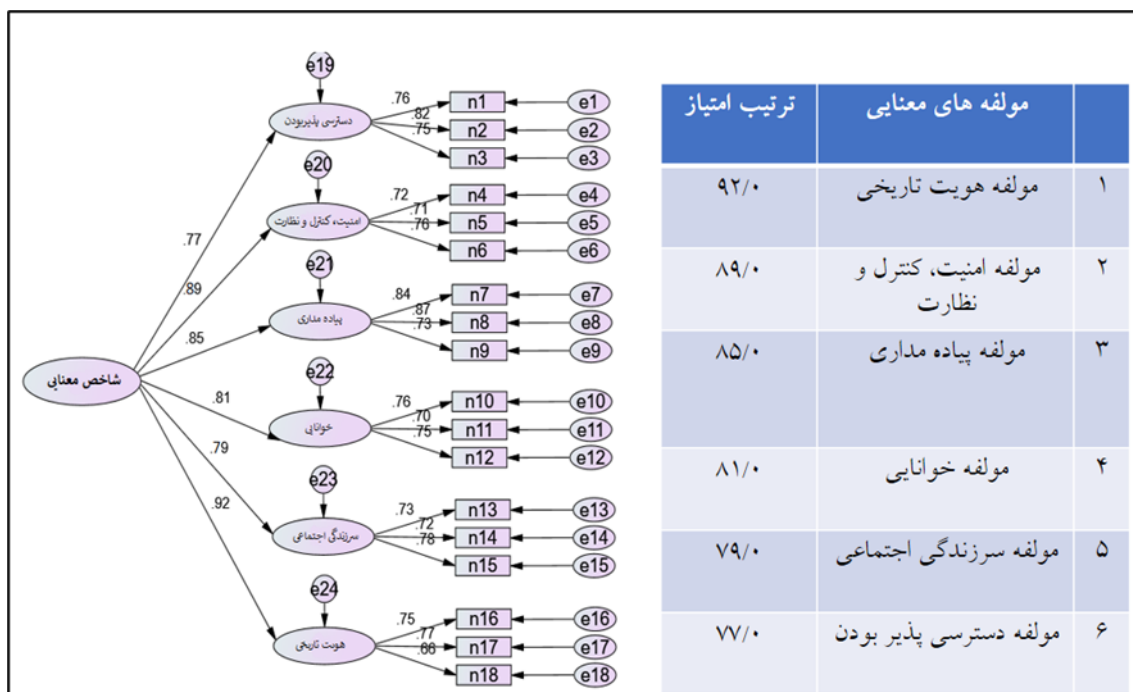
e19
دسترسی پذیربودن
.76
.82
.75
n1
n2
n3
e1
e2
e3
e20
امنیت، کنترل و نظارت
.72
.71
.76
n4
n5
n6
e4
e5
e6
e21
پیاده مداری
.84
.87
.73
n7
n8
n9
e7
e8
e9
شاخص معنایی
.77
.89
.85
.81
.79
.92
e22
خوانایی
.76
.70
.75
n10
n11
n12
e10
e11
e12
e23
سرزندگی اجتماعی
.73
.72
.78
n13
n14
n15
e13
e14
e15
e24
هویت تاریخی
.75
.77
.66
n16
n17
n18
e16
e17
e18

| | مولفه های معنایی | ترتیب امتیاز |
|---|---|---|
| ۱ | مولفه هویت تاریخی | ۹۲/۰ |
| ۲ | مولفه امنیت، کنترل و نظارت | ۸۹/۰ |
| ۳ | مولفه پیاده مداری | ۸۵/۰ |
| ۴ | مولفه خوانایی | ۸۱/۰ |
| ۵ | مولفه سرزندگی اجتماعی | ۷۹/۰ |
| ۶ | مولفه دسترسی پذیر بودن | ۷۷/۰ |